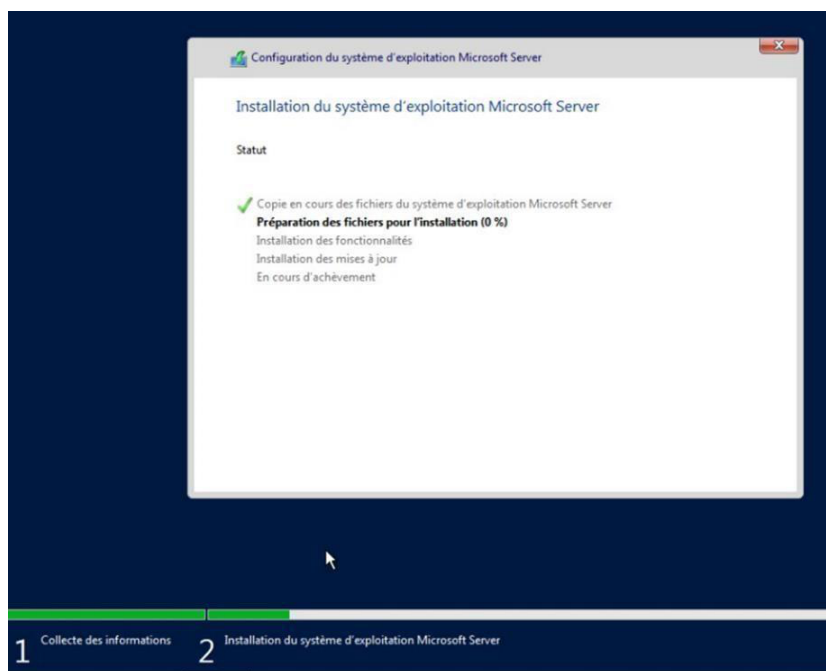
Configuration du système d'exploitation Microsoft Server

Installation du système d'exploitation Microsoft Server

Statut

Copie en cours des fichiers du système d'exploitation Microsoft Server
Préparation des fichiers pour l'installation (0 %)
Installation des fonctionnalités
Installation des mises à jour
En cours d'achèvement

1 Collecte des informations

2 Installation du système d'exploitation Microsoft Server